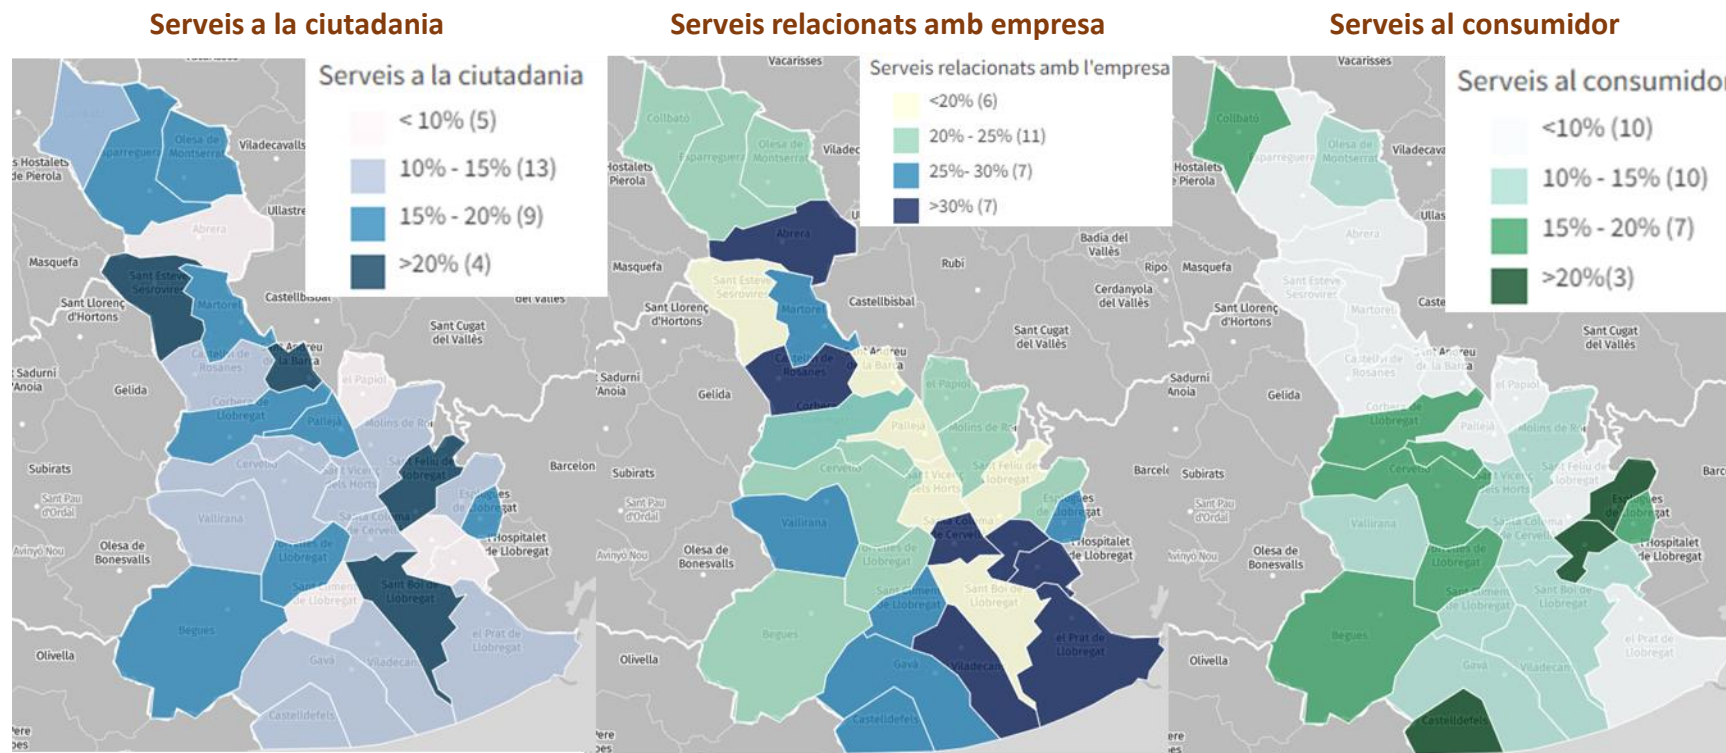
Serveis a la ciutadania

Serveis a la ciutadania
< 10% (5)
10% - 15% (13)
15% - 20% (9)
>20% (4)

Olesa de Montserrat
Esparreguera
Viladecavalls
Hostalets de Pierola
Abrera
Ullastrell
Masquefa
Sant Esteve Sesrovires
Martorell
Castellbisbal
Sant Llorenç d'Hortons
Castellví de Rosanes
Sant Andreu de la Barca
Sant Cugat del Vallès
Sant Sadurní d'Anoia
Gelida
Corbera de Llobregat
Pallejà
el Papiol
Molins de Rei
Subirats
Cervelló
Sant Vicenç dels Horts
Sant Feliu de Llobregat
Barcelona
Sant Pau d'Ordal
Esplugues de Llobregat
Vallirana
Santa Coloma de Cervelló
Avinyó Nou
Olesa de Bonesvalls
la Palma de Cervelló
L'Hospitalet de Llobregat
Torrelles de Llobregat
Sant Climent de Llobregat
Sant Boi de Llobregat
Begues
el Prat de Llobregat
Olivella
Gavà
Viladecans
Castelldefels

Serveis relacionats amb empresa

Serveis relacionats amb l'empresa
<20% (6)
20% - 25% (11)
25%- 30% (7)
>30% (7)

Vacarisses
Collbató
Badia del Vallès
Rubí
Ripollet
Cerdanyola del Vallès

Serveis al consumidor

Serveis al consumidor
<10% (10)
10% - 15% (10)
15% - 20% (7)
>20%(3)